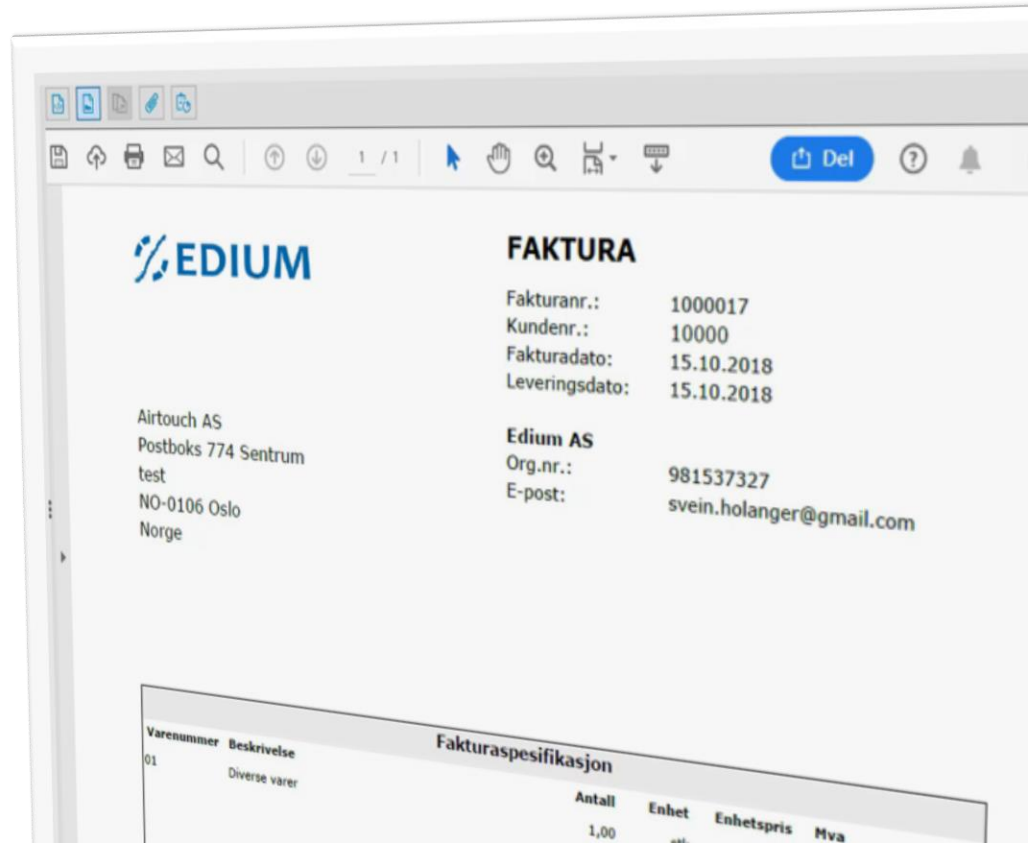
1 / 1

Del

EDIUM

FAKTURA

Fakturanr.: 1000017
Kundenr.: 10000
Fakturadato: 15.10.2018
Leveringsdato: 15.10.2018

Airtouch AS
Postboks 774 Sentrum
test
NO-0106 Oslo
Norge

Edium AS
Org.nr.: 981537327
E-post: svein.holanger@gmail.com

Fakturaspesifikasjon

| Varenummer | Beskrivelse | Antall | Enhet | Enhetspris | Mva |
|---|---|---|---|---|---|
| 01 | Diverse varer | 1,00 | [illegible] | | |